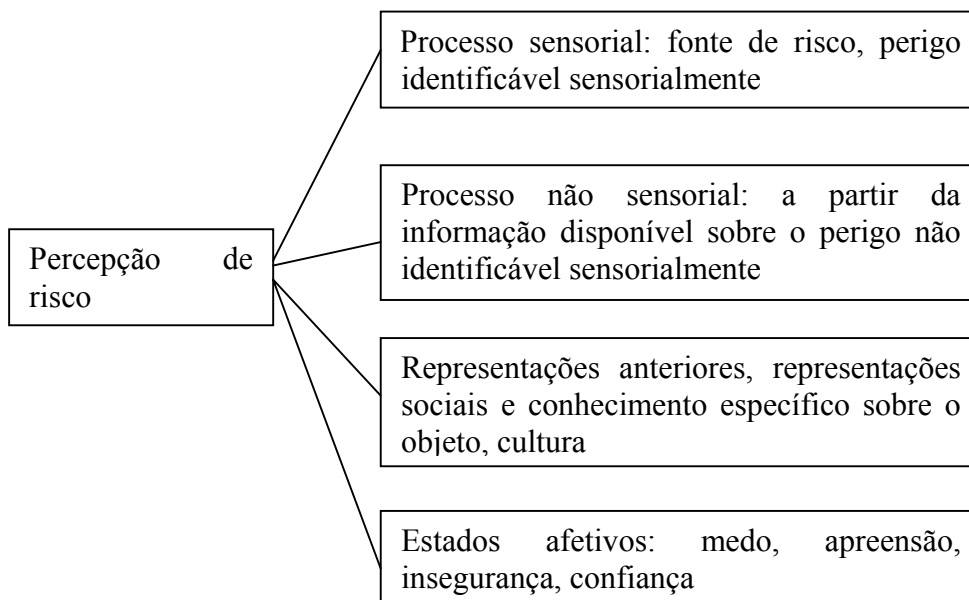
Percepção de risco

Processo sensorial: fonte de risco, perigo identificável sensorialmente

Processo não sensorial: a partir da informação disponível sobre o perigo não identificável sensorialmente

Representações anteriores, representações sociais e conhecimento específico sobre o objeto, cultura

Estados afetivos: medo, apreensão, insegurança, confiança